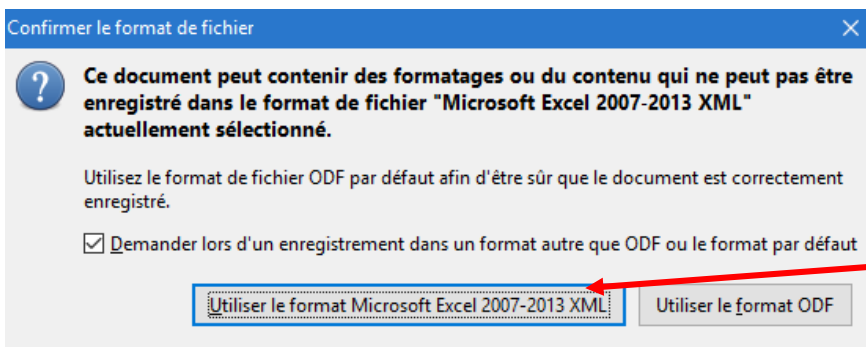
Confirmer le format de fichier

Ce document peut contenir des formatages ou du contenu qui ne peut pas être enregistré dans le format de fichier "Microsoft Excel 2007-2013 XML" actuellement sélectionné.

Utilisez le format de fichier ODF par défaut afin d'être sûr que le document est correctement enregistré.

Demander lors d'un enregistrement dans un format autre que ODF ou le format par défaut

Utiliser le format Microsoft Excel 2007-2013 XML

Utiliser le format ODF